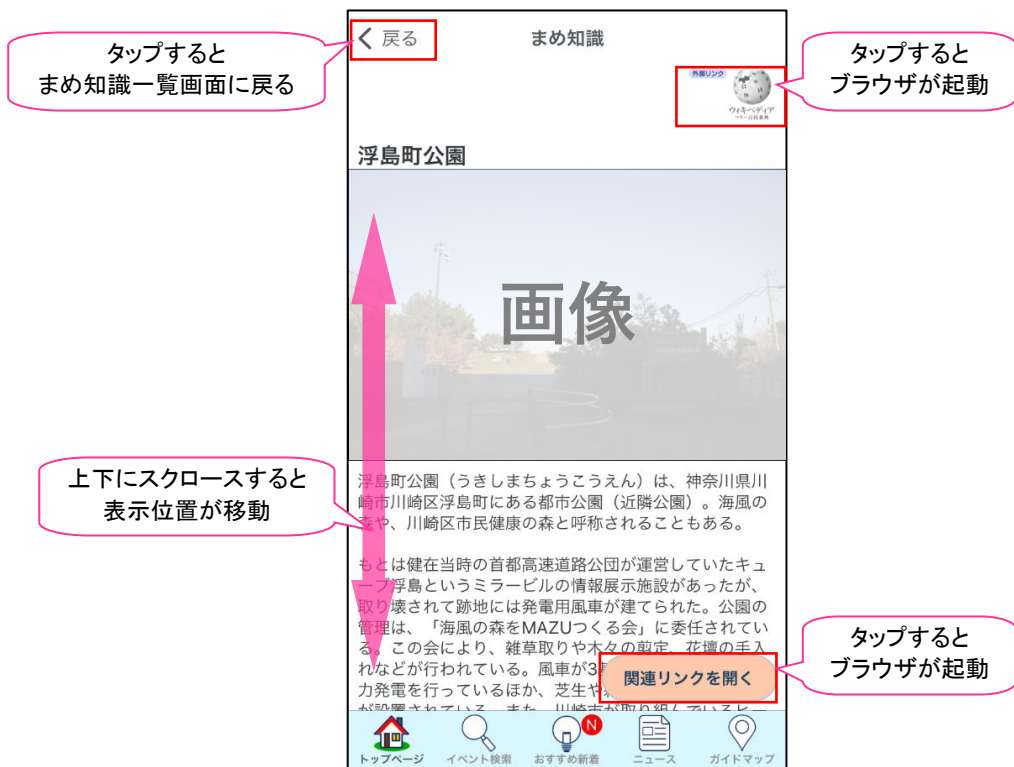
タップすると
まめ知識一覧画面に戻る

戻る

まめ知識

外部リンク

ウィキペディア
フリー百科事典

タップすると
ブラウザが起動

浮島町公園

画像

上下にスクロースすると
表示位置が移動

浮島町公園（うきしまちょうこうえん）は、神奈川県川崎市川崎区浮島町にある都市公園（近隣公園）。海風の森や、川崎区市民健康の森と呼称されることもある。

もとは健在当時の首都高速道路公団が運営していたキューブ浮島というミラービルの情報展示施設があったが、取り壊されて跡地には発電用風車が建てられた。公園の管理は、「海風の森をMAZUつくる会」に委任されている。この会により、雑草取りや木々の剪定、花壇の手入れなどが行われている。風車が3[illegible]力発電を行っているほか、芝生や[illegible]が設置されている。また、川崎市が取り組んでいるエ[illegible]

関連リンクを開く

タップすると
ブラウザが起動

トップページ

イベント検索

N

おすすめ新着

ニュース

ガイドマップ